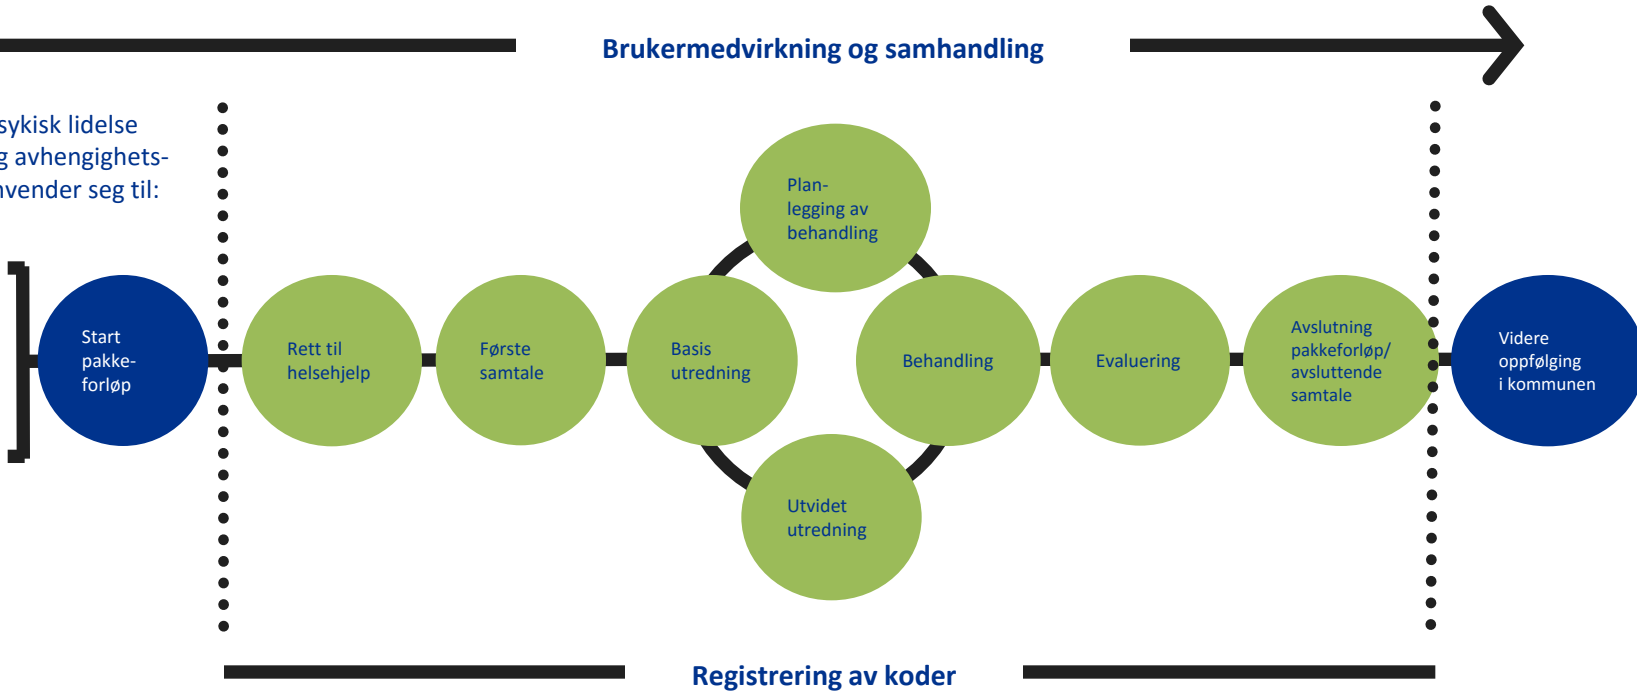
Brukermedvirkning og samhandling

sykisk lidelse
g avhengighets-
vender seg til:

Start pakke-forløp

Rett til helsehjelp

Første samtale

Basis utredning

Plan-legging av behandling

Behandling

Utvidet utredning

Evaluering

Avslutning pakkeforløp/ avsluttende samtale

Videre oppfølging i kommunen

Registrering av koder